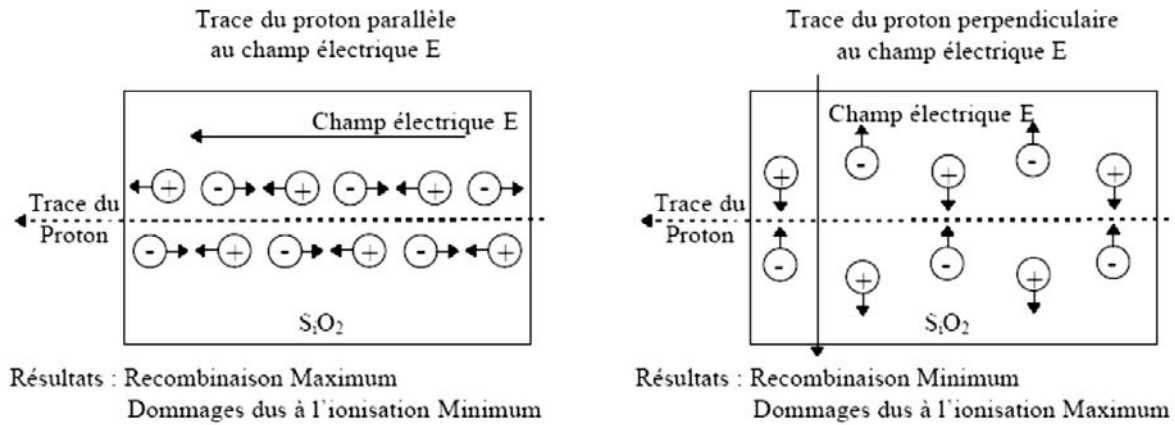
Trace du proton parallèle au champ électrique E

Champ électrique E

+ - + - + -

Trace du Proton

- + - + - +

$S_iO_2$

Résultats : Recombinaison Maximum
Dommages dus à l'ionisation Minimum

Trace du proton perpendiculaire au champ électrique E

Champ électrique E

+ - + - +

Trace du Proton

- + - + - 

$S_iO_2$

Résultats : Recombinaison Minimum
Dommages dus à l'ionisation Maximum